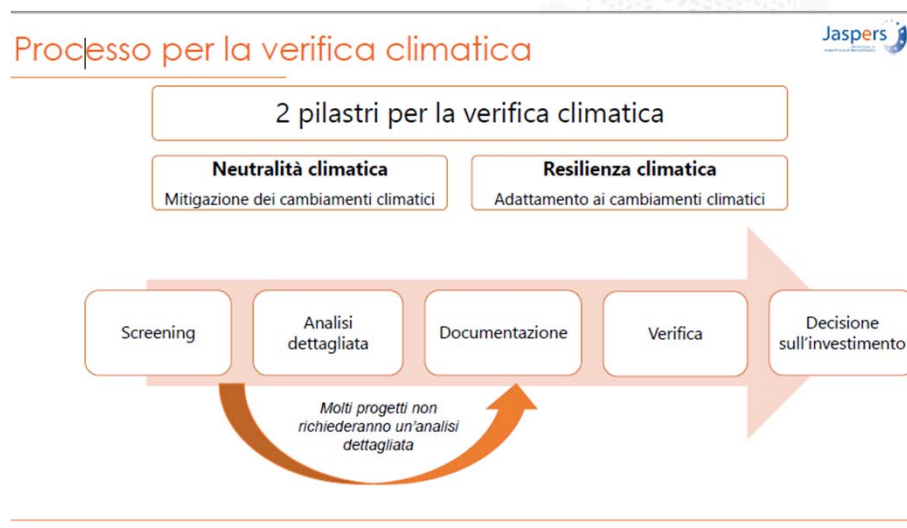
Processo per la verifica climatica

Jaspers

2 pilastri per la verifica climatica

Neutralità climatica
Mitigazione dei cambiamenti climatici

Resilienza climatica
Adattamento ai cambiamenti climatici

Screening

Analisi dettagliata

Documentazione

Verifica

Decisione sull'investimento

Molti progetti non richiederanno un'analisi dettagliata